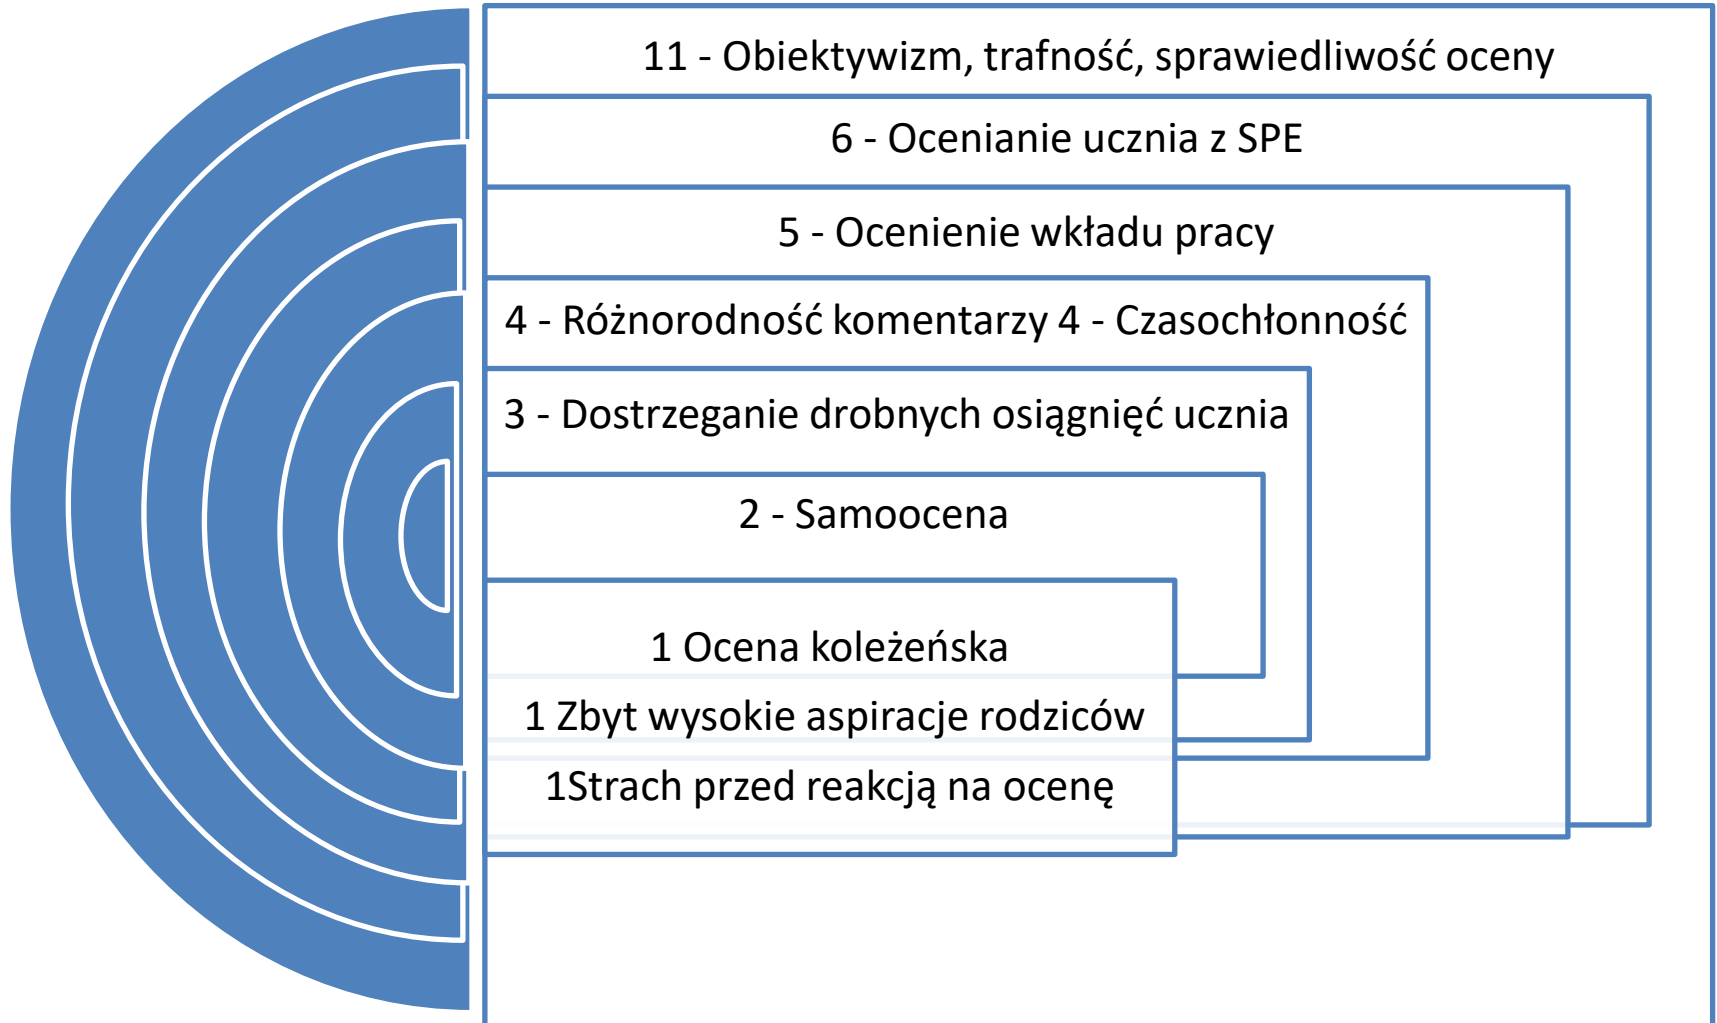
11 - Obiektywizm, trafność, sprawiedliwość oceny

6 - Ocenianie ucznia z SPE

5 - Ocenienie wkładu pracy

4 - Różnorodność komentarzy 4 - Czasochłonność

3 - Dostrzeganie drobnych osiągnięć ucznia

2 - Samoocena

1 Ocena koleżeńska

1 Zbyt wysokie aspiracje rodziców

1Strach przed reakcją na ocenę